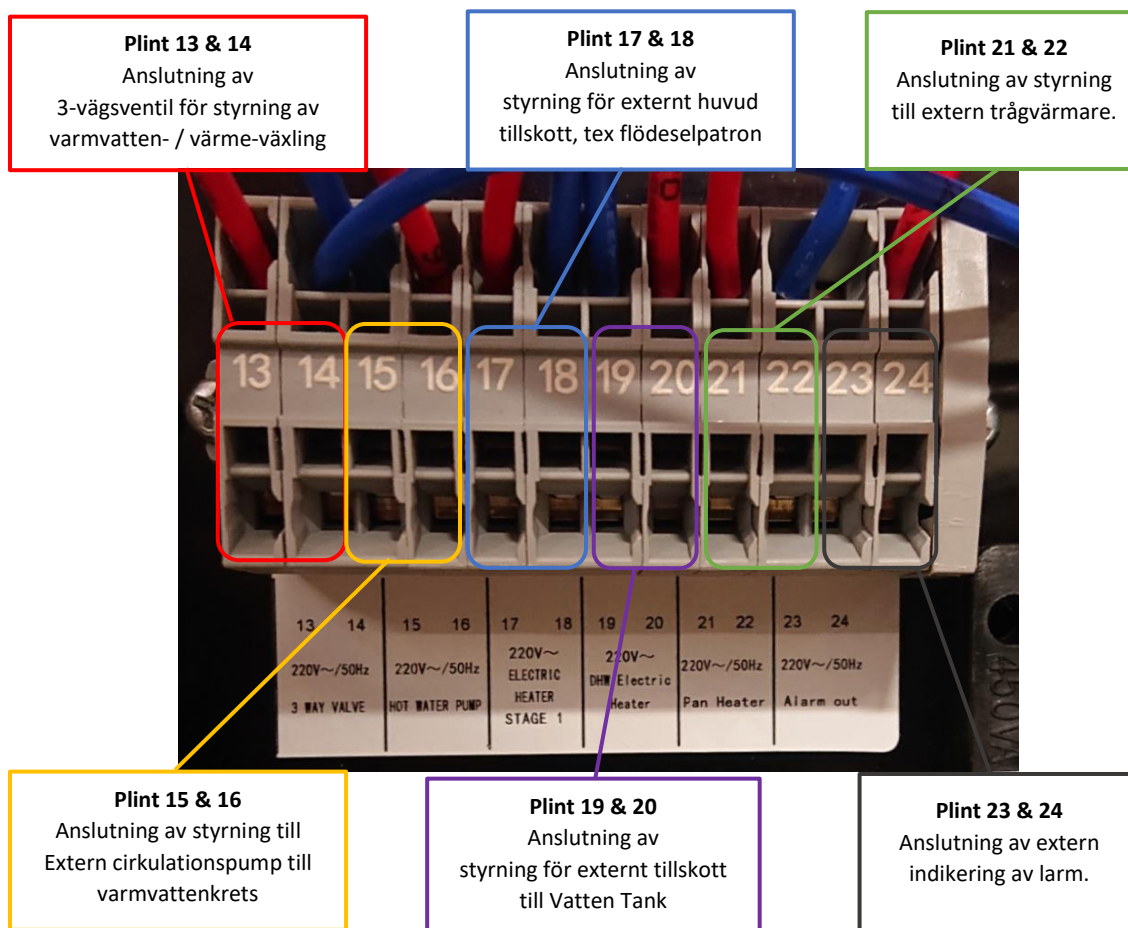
**Plint 13 & 14**
Anslutning av
3-vägsventil för styrning av varmvatten- / värme-växling

**Plint 17 & 18**
Anslutning av
styrning för externt huvud tillskott, tex flödeselpatron

**Plint 21 & 22**
Anslutning av styrning till extern trågvärmare.

13 14 15 16 17 18 19 20 21 22 23 24

| 13 14 | 15 16 | 17 18 | 19 20 | 21 22 | 23 24 |
|---|---|---|---|---|---|
| 220V~/50Hz | 220V~/50Hz | 220V~ | 220V~ | 220V~/50Hz | 220V~/50Hz |
| 3 WAY VALVE | HOT WATER PUMP | ELECTRIC HEATER STAGE 1 | DHW Electric Heater | Pan Heater | Alarm out |

450VA

**Plint 15 & 16**
Anslutning av styrning till Extern cirkulationspump till varmvattenkrets

**Plint 19 & 20**
Anslutning av
styrning för externt tillskott till Vatten Tank

**Plint 23 & 24**
Anslutning av extern indikering av larm.